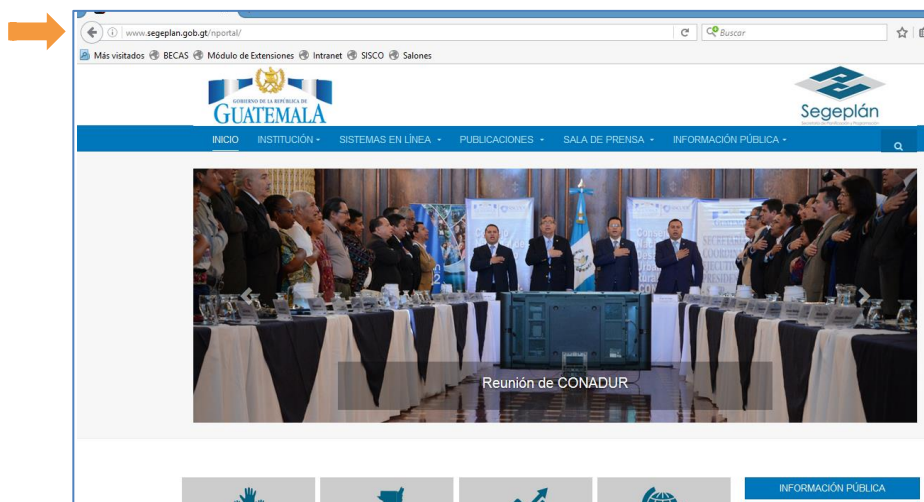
www.segeplan.gob.gt/nportal/

Buscar

Más visitados BECAS Módulo de Extensiones Intranet SISCO Salones

GOBIERNO DE LA REPÚBLICA DE GUATEMALA

Segeplán

INICIO INSTITUCIÓN SISTEMAS EN LÍNEA PUBLICACIONES SALA DE PRENSA INFORMACIÓN PÚBLICA

Reunión de CONADUR

INFORMACIÓN PÚBLICA